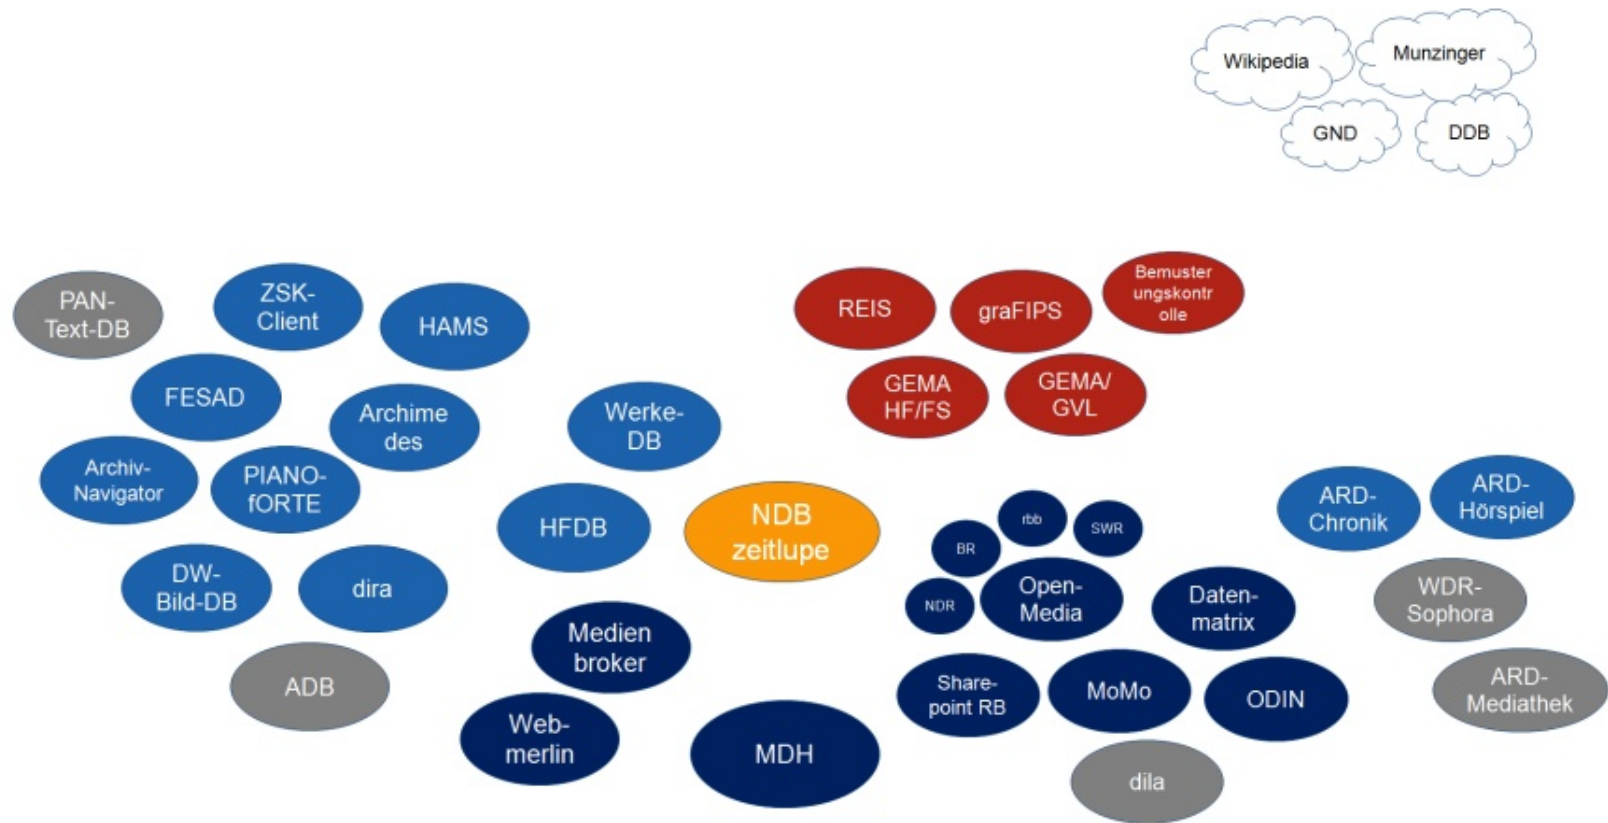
Wikipedia

Munzinger

GND

DDB

PAN-Text-DB

ZSK-Client

HAMS

REIS

graFIPS

Bemusterungskontrolle

FESAD

Archime des

Werke-DB

GEMA HF/FS

GEMA/ GVL

Archiv-Navigator

PIANO-fORTE

HFDB

NDB zeitlupe

rbb

SWR

BR

ARD-Chronik

ARD-Hörspiel

DW-Bild-DB

dira

NDR

Open-Media

Daten-matrix

WDR-Sophora

Medien broker

ADB

Share-point RB

MoMo

ODIN

ARD-Mediathek

Web-merlin

MDH

dila